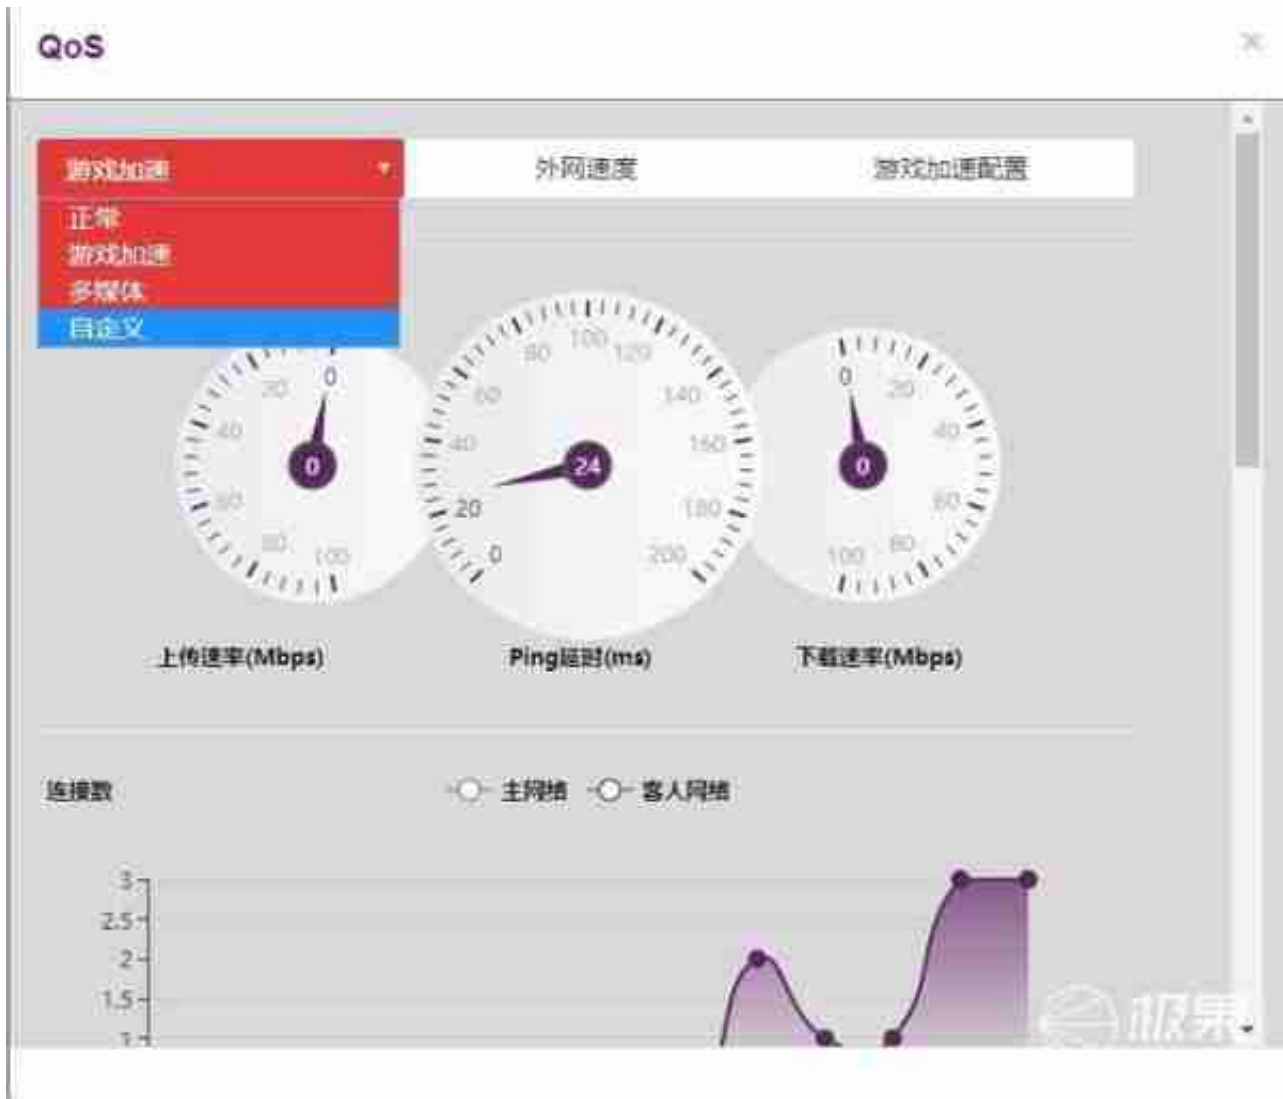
QoS

游戏加速
正常
游戏加速
多媒体
自定义

外网速度
游戏加速配置

20 0 40 60 80 100
0

100 120 80 60 140 40 160 20 180 0 200
24

0 20 40 60 100 80
0

上传速率(Mbps)
Ping延时(ms)
下载速率(Mbps)

连接数
主网络
客人网络

3
2.5
2
1.5
1

极果